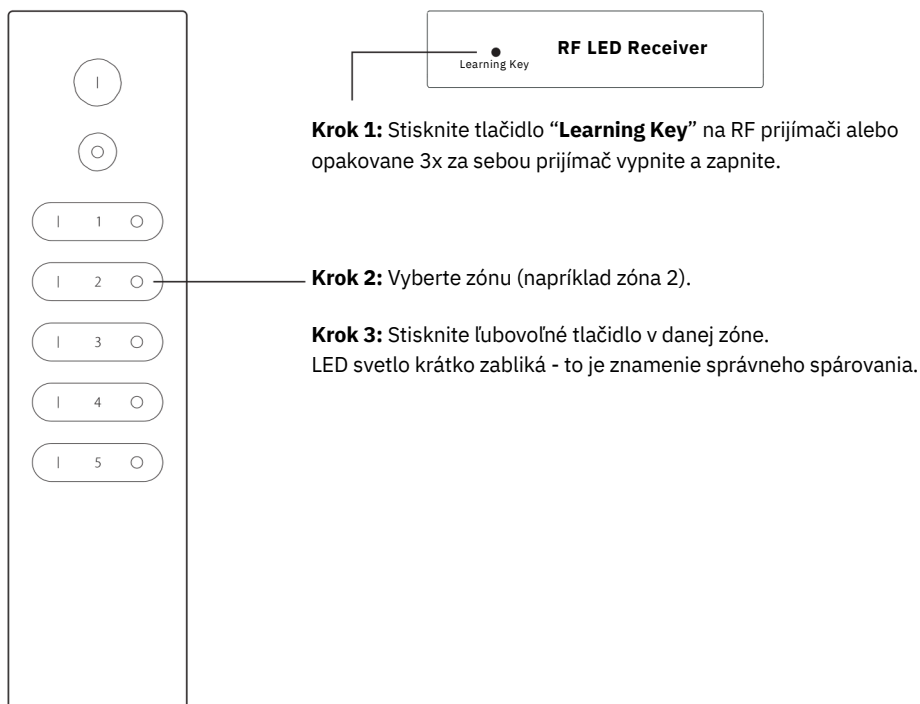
I

O

I 1 O

I 2 O

I 3 O

I 4 O

I 5 O

Learning Key

RF LED Receiver

**Krok 1:** Stisknite tlačidlo "**Learning Key**" na RF prijímači alebo opakovane 3x za sebou prijímač vypnite a zapnite.

**Krok 2:** Vyberte zónu (napríklad zóna 2).

**Krok 3:** Stisknite ľubovoľné tlačidlo v danej zóne.
LED svetlo krátko zabliká - to je znamenie správneho spárovania.